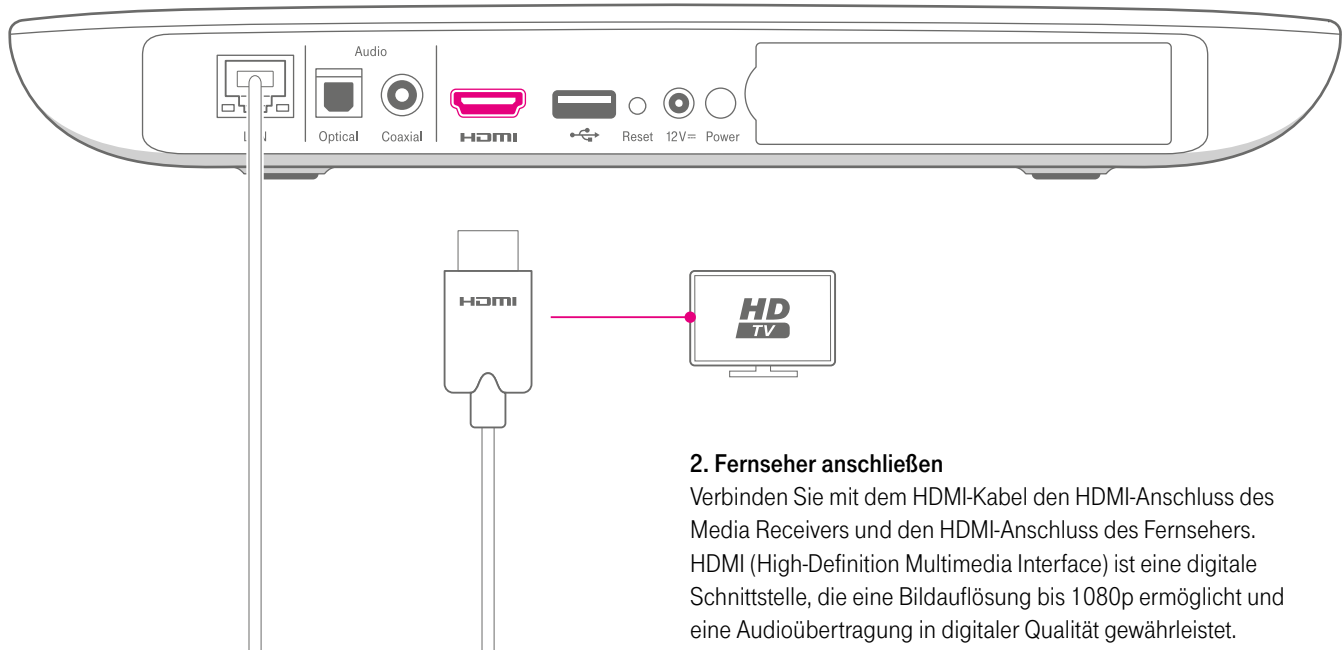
Audio

L N

Optical

Coaxial

HDMI

Reset

12V=

Power

HDMI

HD TV

2. Fernseher anschließen

Verbinden Sie mit dem HDMI-Kabel den HDMI-Anschluss des Media Receivers und den HDMI-Anschluss des Fernsehers. HDMI (High-Definition Multimedia Interface) ist eine digitale Schnittstelle, die eine Bildauflösung bis 1080p ermöglicht und eine Audioübertragung in digitaler Qualität gewährleistet.